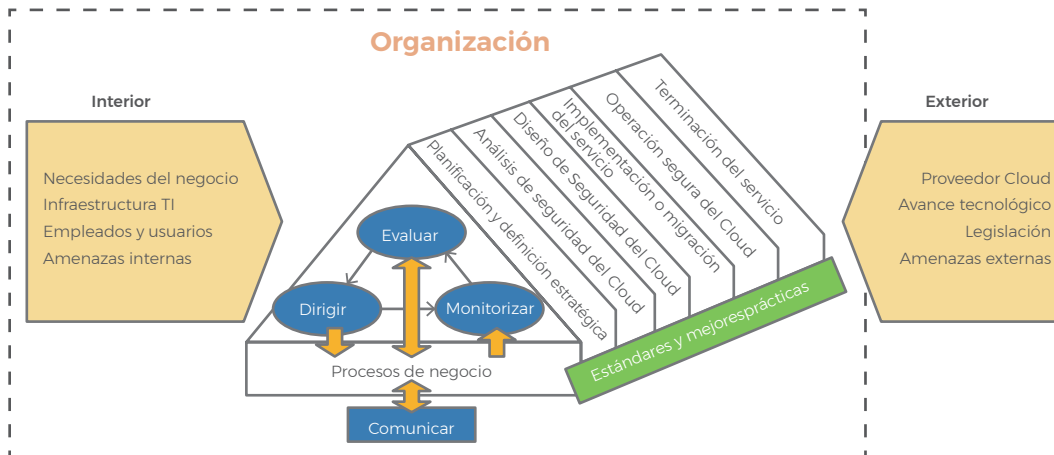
Organización

Interior

Necesidades del negocio
Infraestructura TI
Empleados y usuarios
Amenazas internas

Exterior

Proveedor Cloud
Avance tecnológico
Legislación
Amenazas externas

Evaluar
Dirigir
Monitorizar
Procesos de negocio
Comunicar

Planificación y definición estratégica
Análisis de seguridad del Cloud
Diseño de Seguridad del Cloud
Implementación o migración del servicio
Operación segura del Cloud
Terminación del servicio

Estándares y mejoresprácticas